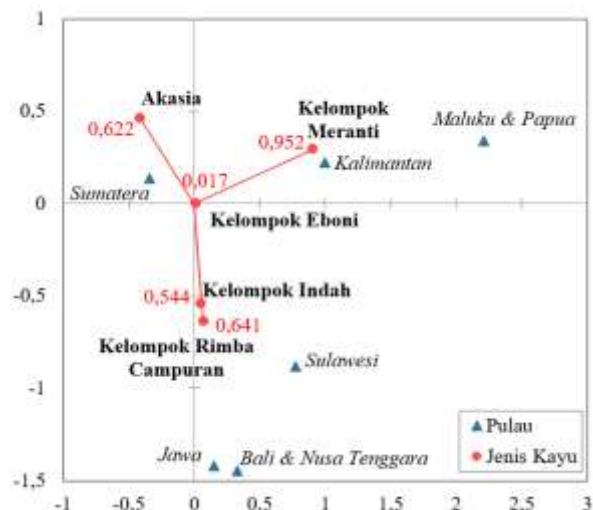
1

0,5

0

-0,5

-1

-1,5

-1

-0,5

0

0,5

1

1,5

2

2,5

3

Akasia

0,622

Kelompok Meranti

0,952

Maluku & Papua

Kalimantan

Sumatera

0,017

Kelompok Eboni

0,544

Kelompok Indah

0,641

Kelompok Rimba Campuran

Sulawesi

Jawa

Bali & Nusa Tenggara

▲ Pulau

● Jenis Kayu